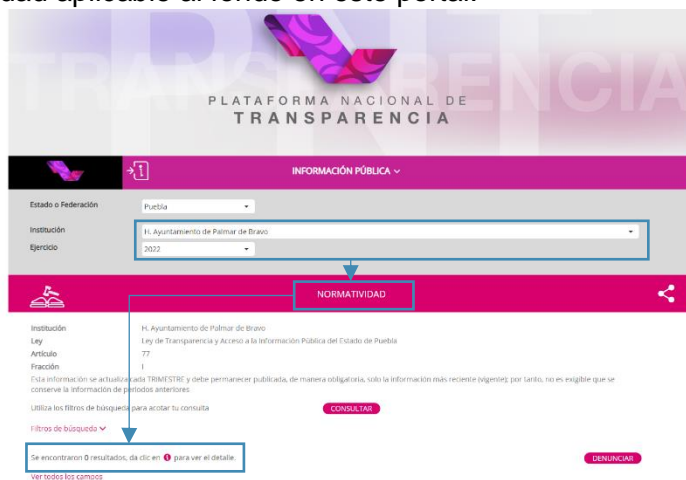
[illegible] aplicable al fondo en este portal.

TRANSPARENCIA

PLATAFORMA NACIONAL DE TRANSPARENCIA

INFORMACIÓN PÚBLICA

Estado o Federación
Puebla

Institución
H. Ayuntamiento de Palmar de Bravo

Ejercicio
2022

NORMATIVIDAD

Institución H. Ayuntamiento de Palmar de Bravo
Ley Ley de Transparencia y Acceso a la Información Pública del Estado de Puebla
Artículo 77
Fracción I

Esta información se actualiza cada TRIMESTRE y debe permanecer publicada, de manera obligatoria, solo la información más reciente (vigente); por tanto, no es exigible que se conserve la información de periodos anteriores

Utiliza los filtros de búsqueda para acotar tu consulta

CONSULTAR

Filtros de búsqueda

Se encontraron 0 resultados, da clic en para ver el detalle.

DENUNCIAR

Ver todos los campos